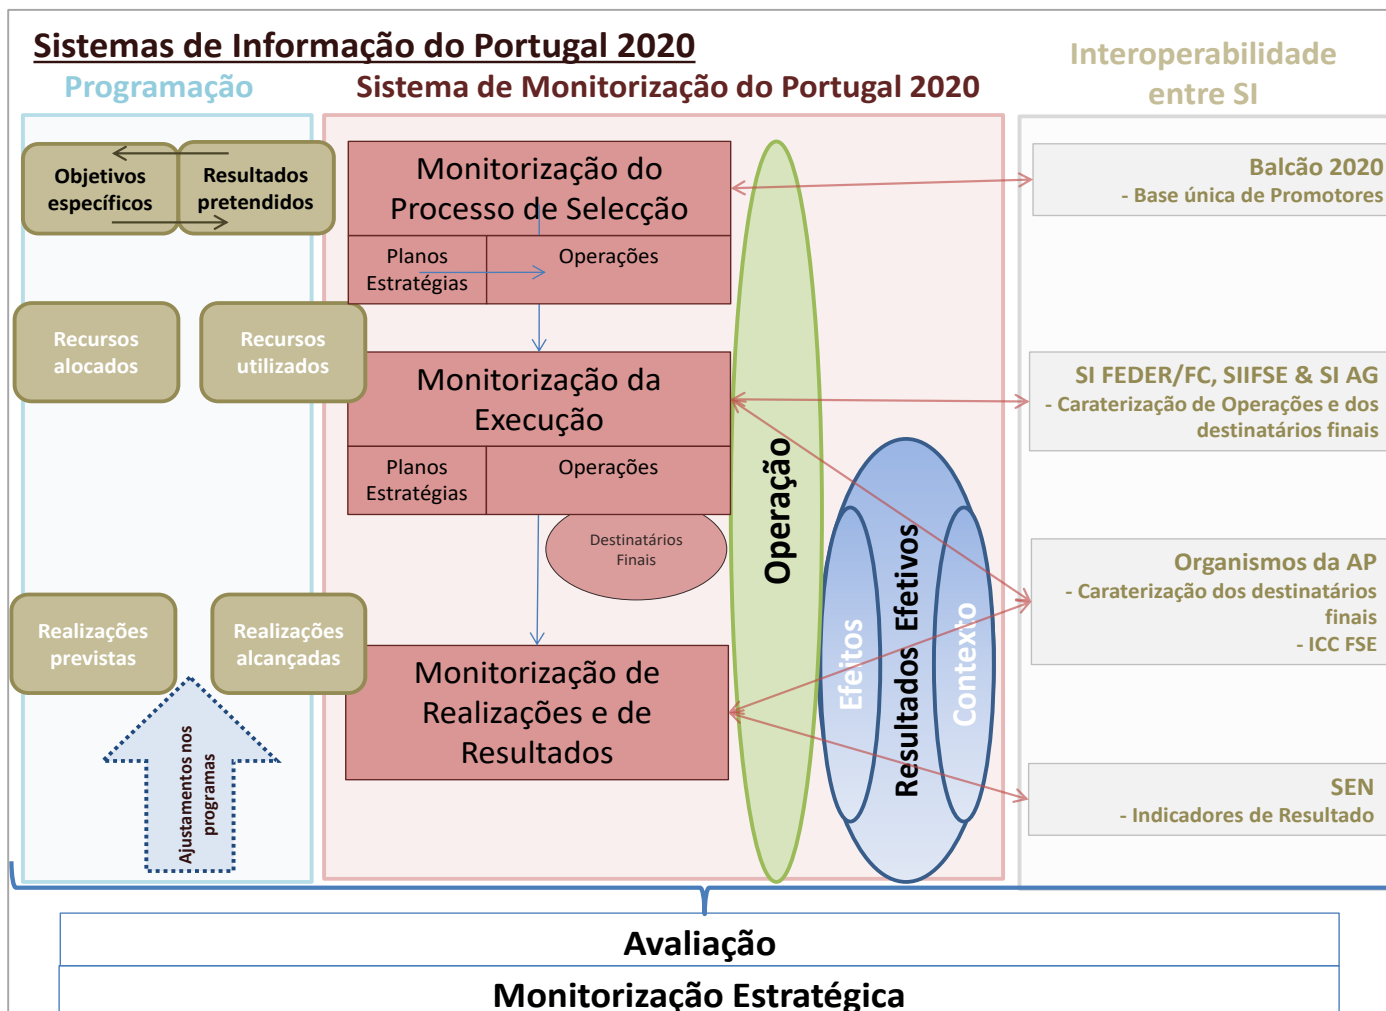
Sistemas de Informação do Portugal 2020

Programação

Sistema de Monitorização do Portugal 2020

Interoperabilidade entre SI

Objetivos específicos

Resultados pretendidos

Recursos alocados

Recursos utilizados

Realizações previstas

Realizações alcançadas

Ajustamentos nos programas

Monitorização do Processo de Selecção

Planos Estratégias

Operações

Monitorização da Execução

Planos Estratégias

Operações

Destinatários Finais

Monitorização de Realizações e de Resultados

Operação

Efeitos

Resultados Efetivos

Contexto

Balcão 2020
- Base única de Promotores

SI FEDER/FC, SIIFSE & SI AG
- Caraterização de Operações e dos destinatários finais

Organismos da AP
- Caraterização dos destinatários finais
- ICC FSE

SEN
- Indicadores de Resultado

Avaliação

Monitorização Estratégica